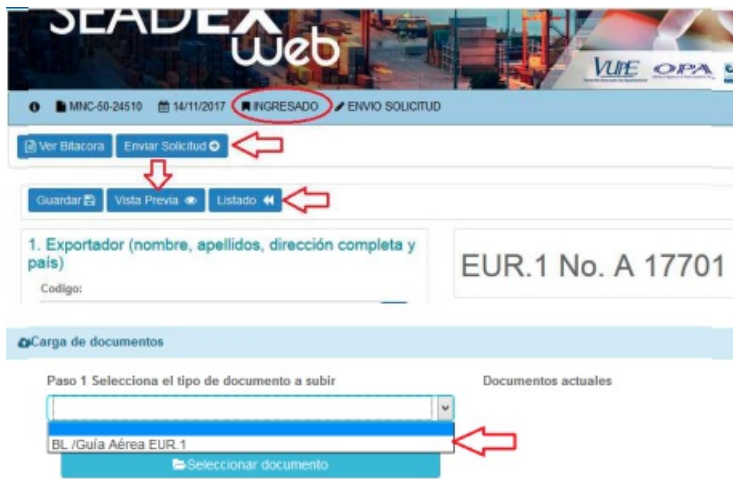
SEADEX web

VUPE OPA

MNC-50-24510 14/11/2017 INGRESADO ENVIO SOLICITUD

Ver Bitacora Enviar Solicitud

Guardar Vista Previa Listado

1. Exportador (nombre, apellidos, dirección completa y país)

Codigo:

EUR.1 No. A 17701

Carga de documentos

Paso 1 Selecciona el tipo de documento a subir

Documentos actuales

BL /Guía Aérea EUR.1

Seleccionar documento